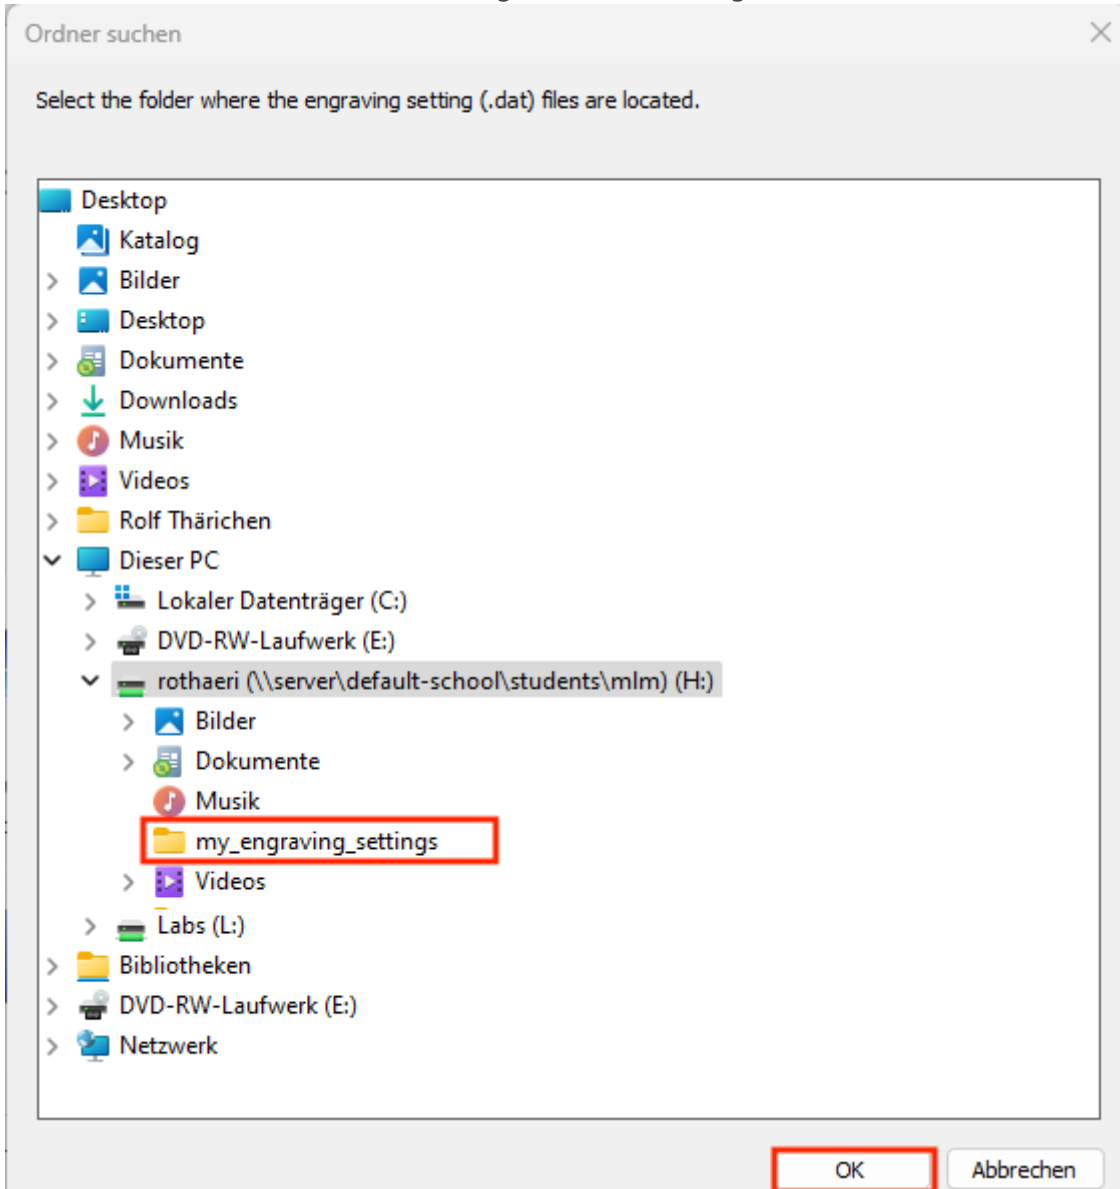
Ordner suchen

Select the folder where the engraving setting (.dat) files are located.

Desktop
Katalog
Bilder
Desktop
Dokumente
Downloads
Musik
Videos
Rolf Thärichen
Dieser PC
Lokaler Datenträger (C:)
DVD-RW-Laufwerk (E:)
rothaeri (\\server\default-school\students\mlm) (H:)
Bilder
Dokumente
Musik
my_engraving_settings
Videos
Labs (L:)
Bibliotheken
DVD-RW-Laufwerk (E:)
Netzwerk

OK
Abbrechen